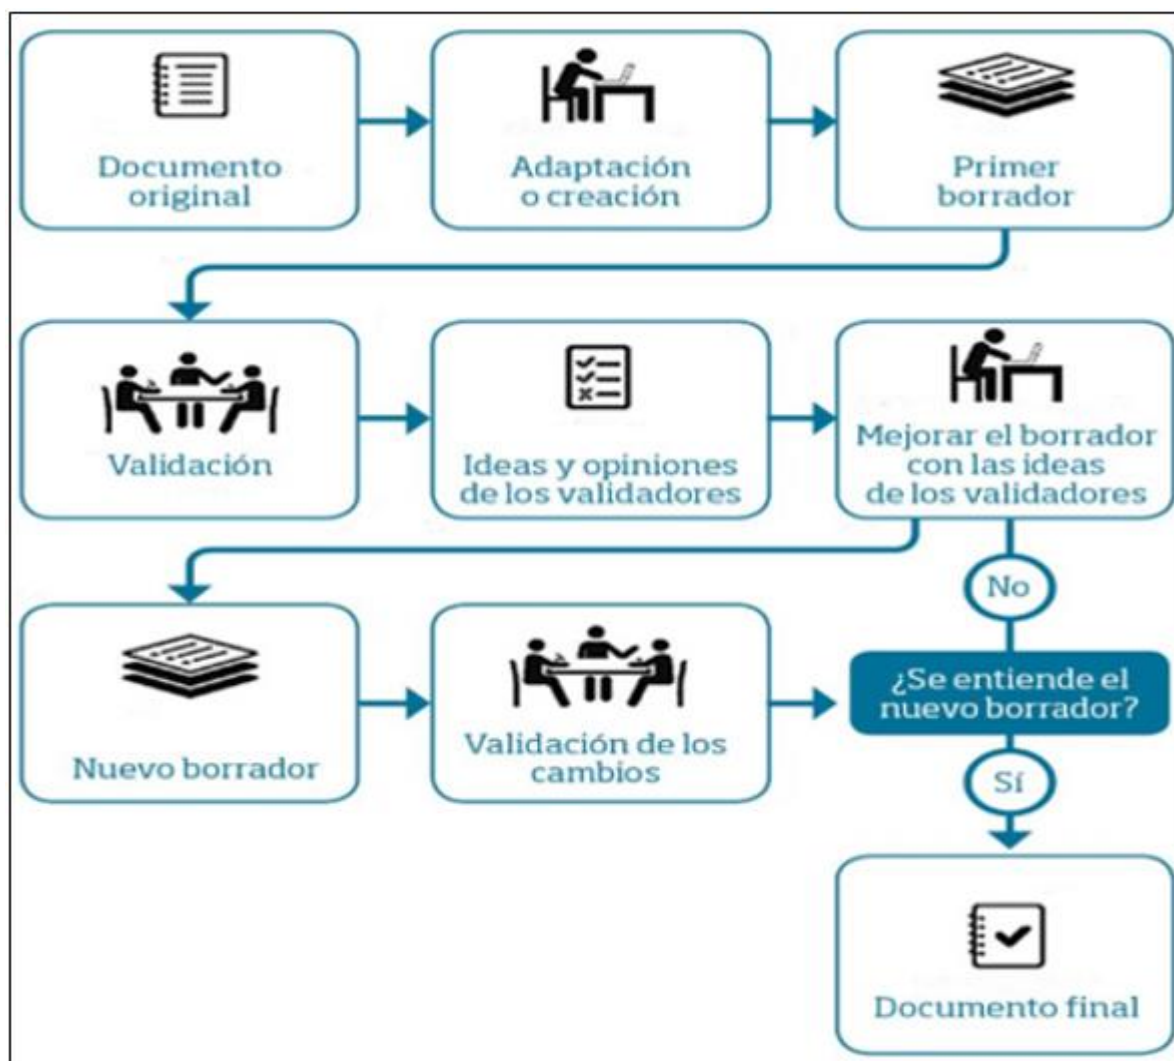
Documento original

Adaptación o creación

Primer borrador

Validación

Ideas y opiniones de los validadores

Mejorar el borrador con las ideas de los validadores

No

Nuevo borrador

Validación de los cambios

¿Se entiende el nuevo borrador?

Sí

Documento final